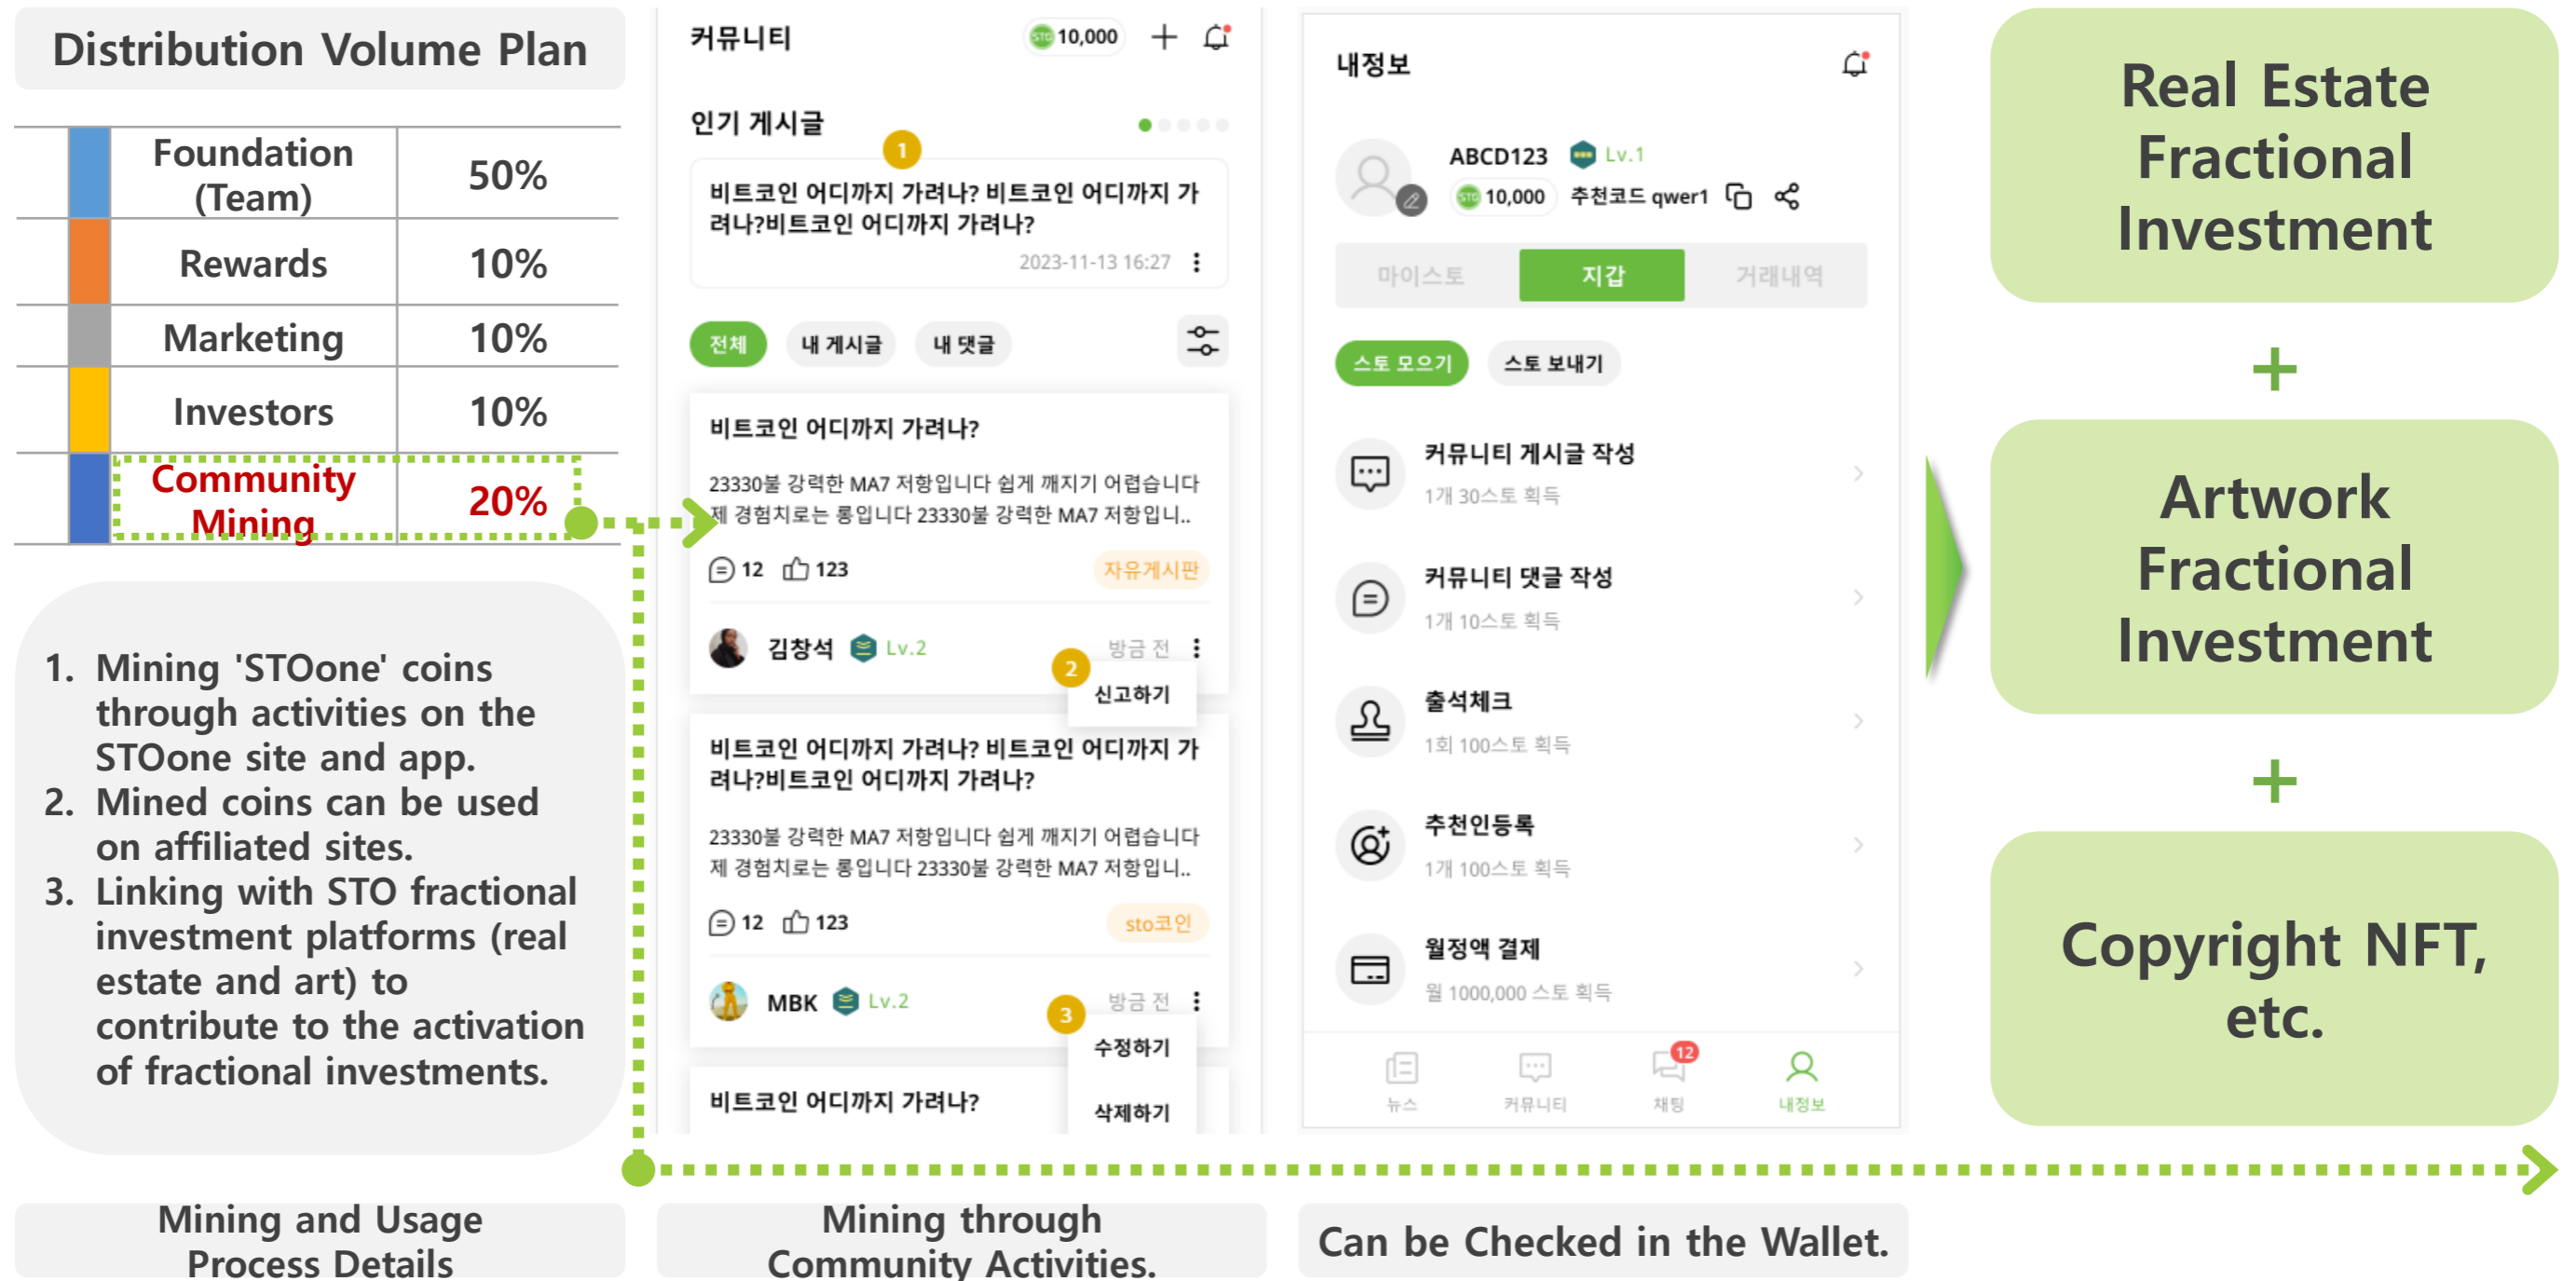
Distribution Volume Plan

| | | |
|---|---|---|
| | Foundation (Team) | 50% |
| | Rewards | 10% |
| | Marketing | 10% |
| | Investors | 10% |
| | Community Mining | 20% |

1. Mining 'STOone' coins through activities on the STOone site and app.
2. Mined coins can be used on affiliated sites.
3. Linking with STO fractional investment platforms (real estate and art) to contribute to the activation of fractional investments.

Mining and Usage Process Details

커뮤니티 10,000

인기 게시글

1

비트코인 어디까지 가려나? 비트코인 어디까지 가려나?비트코인 어디까지 가려나?
2023-11-13 16:27

전체 내 게시글 내 댓글

비트코인 어디까지 가려나?
23330불 강력한 MA7 저항입니다 쉽게 깨지기 어렵습니다 제 경험치로는 롱입니다 23330불 강력한 MA7 저항입니..
12 123 자유게시판
김창석 Lv.2 방금 전
2
신고하기

비트코인 어디까지 가려나? 비트코인 어디까지 가려나?비트코인 어디까지 가려나?
23330불 강력한 MA7 저항입니다 쉽게 깨지기 어렵습니다 제 경험치로는 롱입니다 23330불 강력한 MA7 저항입니..
12 123 sto코인
MBK Lv.2 방금 전
3
수정하기
비트코인 어디까지 가려나?
삭제하기

Mining through Community Activities.

내정보
ABCD123 Lv.1
10,000 추천코드 qwer1
마이스토 지갑 거래내역
스토 모으기 스토 보내기
커뮤니티 게시글 작성
1개 30스토 획득
커뮤니티 댓글 작성
1개 10스토 획득
출석체크
1회 100스토 획득
추천인등록
1개 100스토 획득
월정액 결제
월 1000,000 스토 획득
뉴스 커뮤니티 12 채팅 내정보

Can be Checked in the Wallet.

Real Estate Fractional Investment
+
Artwork Fractional Investment
+
Copyright NFT, etc.